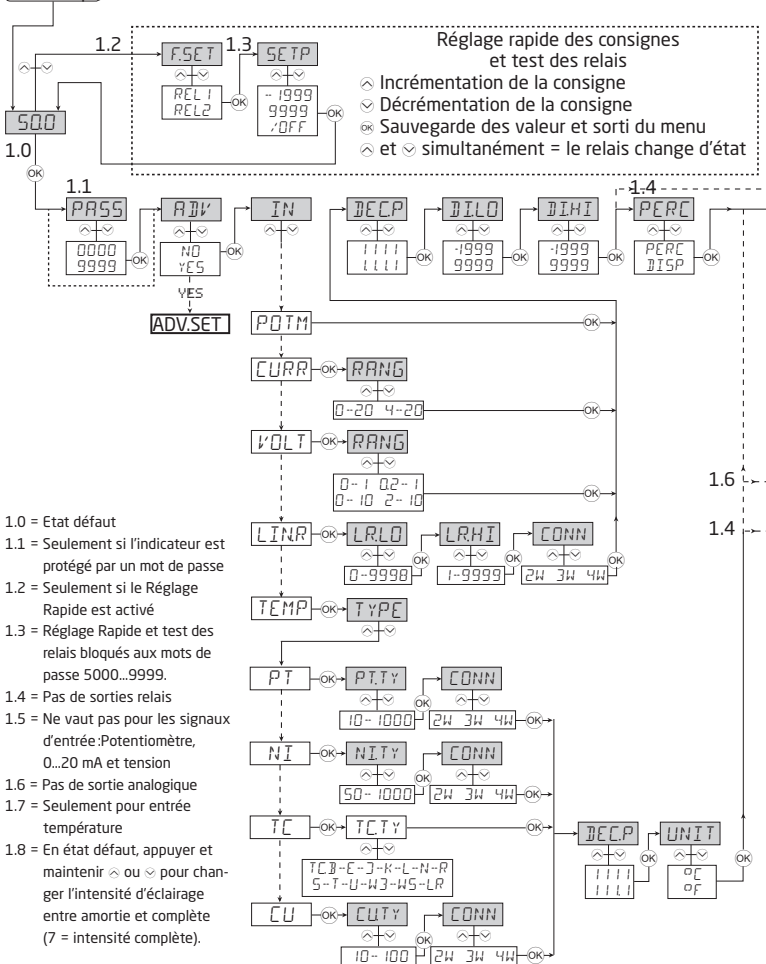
1.2 F.SET REL1 REL2 1.3 SETP -1999 9999 /OFF

Réglage rapide des consignes et test des relais
Incrémentation de la consigne
Décrémentation de la consigne
Sauvegarde des valeur et sorti du menu
et simultanément = le relais change d'état

50.0
1.0
OK
1.1
PASS 0000 9999 OK
ADV NO YES OK
YES
ADV.SET
IN
DEC.P 1111 1111 OK
DI.LO -1999 9999 OK
DI.HI -1999 9999 OK
1.4
PERC PERC DISP OK
POTM OK
CURR OK RANG 0-20 4-20 OK
VOLT OK RANG 0-1 0.2-1 0-10 2-10 OK
LIN.R OK LR.LO 0-9998 OK LR.HI 1-9999 OK CONN 2W 3W 4W
TEMP OK TYPE
PT OK PT.TY 10-1000 OK CONN 2W 3W 4W OK
NI OK NI.TY 50-1000 OK CONN 2W 3W 4W OK
TC OK TC.TY TC.B-E-J-K-L-N-R S-T-U-W3-W5-LR OK
CU OK CU.TY 10-100 OK CONN 2W 3W 4W OK
DEC.P 1111 1111 OK UNIT °C °F OK
1.6
1.4

1.0 = Etat défaut
1.1 = Seulement si l'indicateur est protégé par un mot de passe
1.2 = Seulement si le Réglage Rapide est activé
1.3 = Réglage Rapide et test des relais bloqués aux mots de passe 5000...9999.
1.4 = Pas de sorties relais
1.5 = Ne vaut pas pour les signaux d'entrée :Potentiomètre, 0...20 mA et tension
1.6 = Pas de sortie analogique
1.7 = Seulement pour entrée température
1.8 = En état défaut, appuyer et maintenir ou pour changer l'intensité d'éclairage entre amortie et complète (7 = intensité complète).